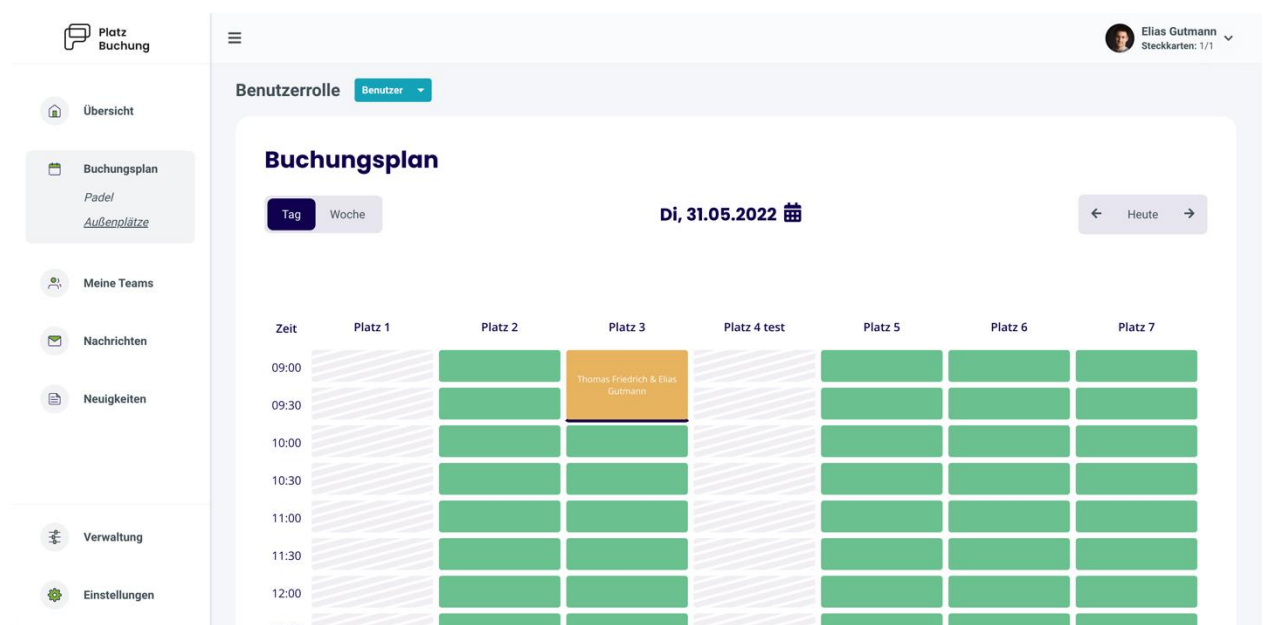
Platz Buchung

Übersicht

Buchungsplan
Padel
Außenplätze

Meine Teams

Nachrichten

Neuigkeiten

Verwaltung

Einstellungen

Elias Gutmann
Steckkarten: 1/1

Benutzerrolle Benutzer

Buchungsplan

Tag Woche

Di, 31.05.2022

← Heute →

| Zeit | Platz 1 | Platz 2 | Platz 3 | Platz 4 test | Platz 5 | Platz 6 | Platz 7 |
|---|---|---|---|---|---|---|---|
| 09:00 | | | Thomas Friedrich & Elias Gutmann | | | | |
| 09:30 | | | | | | | |
| 10:00 | | | | | | | |
| 10:30 | | | | | | | |
| 11:00 | | | | | | | |
| 11:30 | | | | | | | |
| 12:00 | | | | | | | |